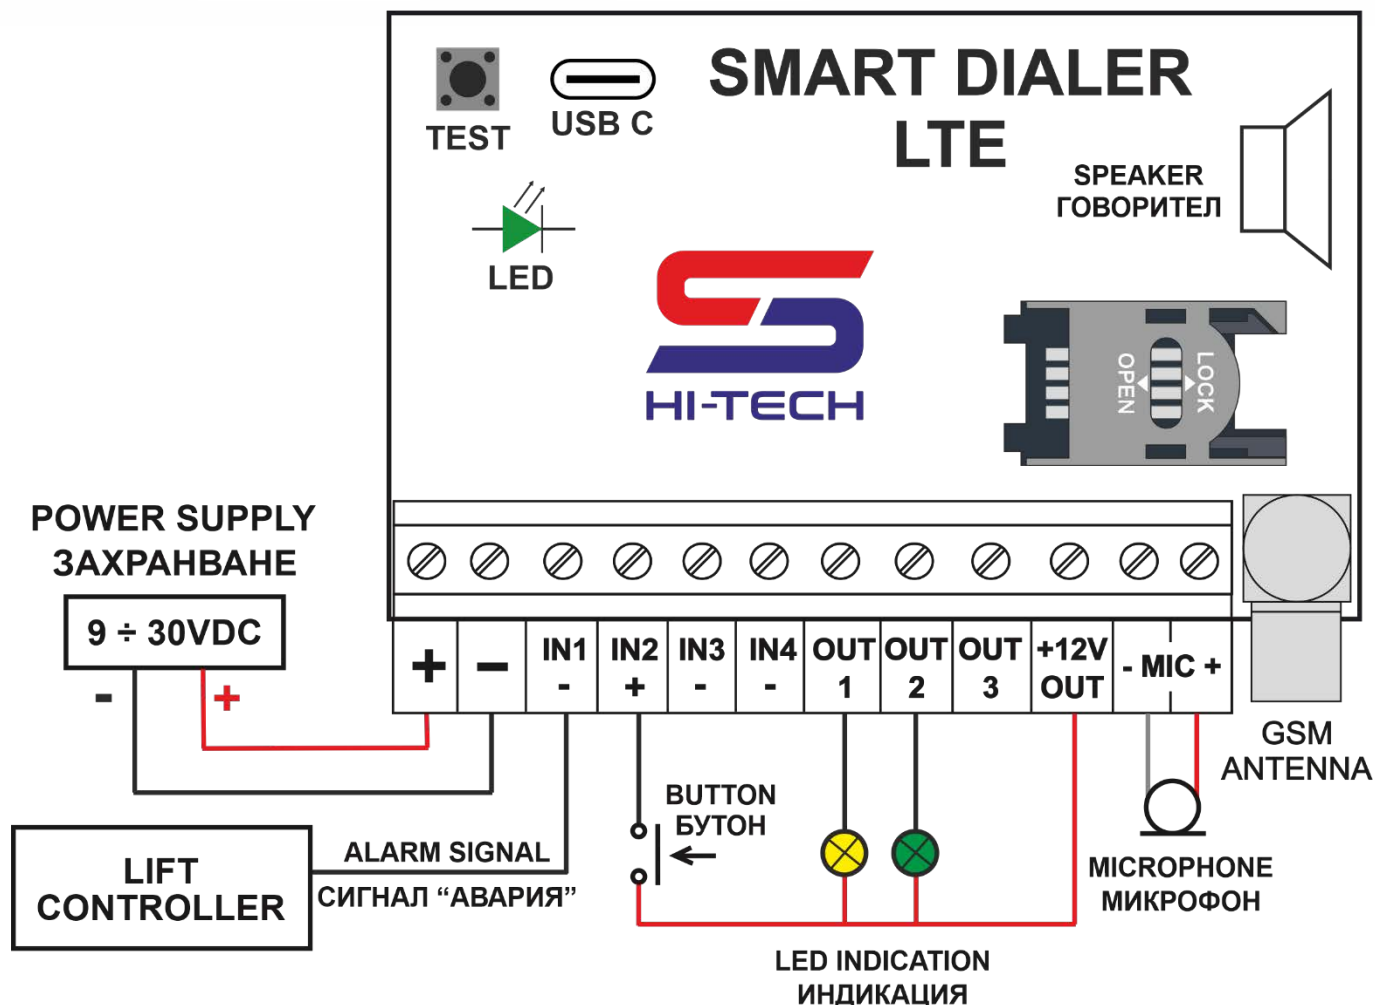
TEST

USB C

SMART DIALER LTE

SPEAKER
ГОВОРИТЕЛ

LED

HI-TECH

OPEN

LOCK

POWER SUPPLY
ЗАХРАНВАНЕ

9 ÷ 30VDC

-

+

| + | – | IN1 - | IN2 + | IN3 - | IN4 - | OUT 1 | OUT 2 | OUT 3 | +12V OUT | - MIC + |
|---|---|---|---|---|---|---|---|---|---|---|

GSM ANTENNA

BUTTON
БУТОН

LIFT CONTROLLER

ALARM SIGNAL
СИГНАЛ “АВАРИЯ”

MICROPHONE
МИКРОФОН

LED INDICATION
ИНДИКАЦИЯ